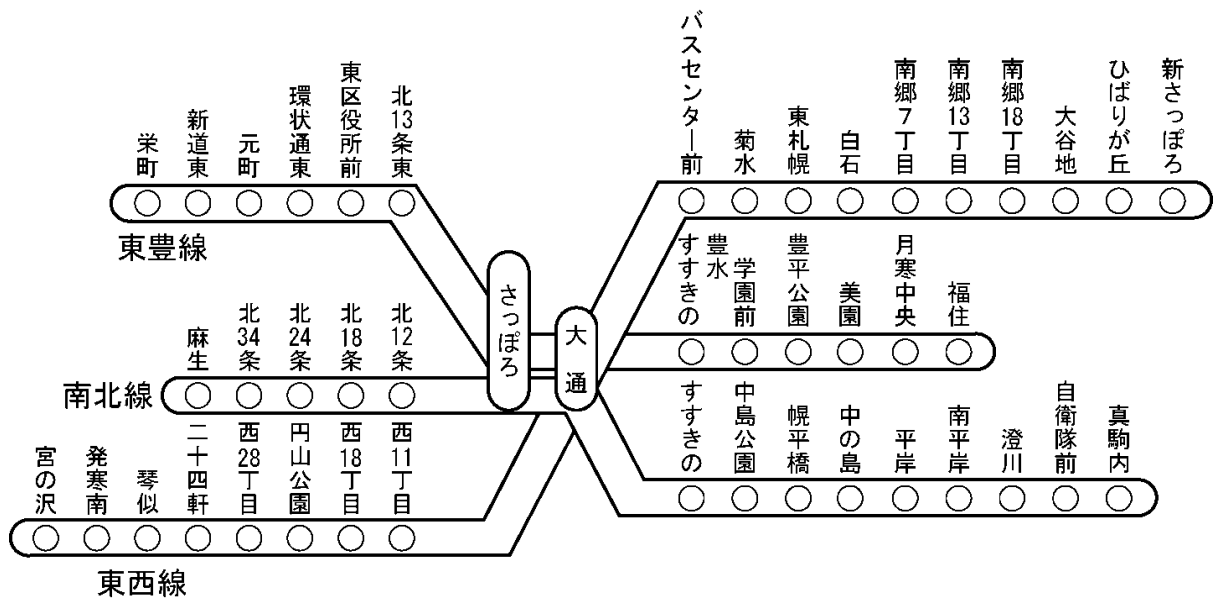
栄町
新道東
元町
環状通東
東区役所前
北13条東

東豊線

麻生
北34条
北24条
北18条
北12条

南北線

宮の沢
発寒南
琴似
二十四軒
西28丁目
円山公園
西18丁目
西11丁目

東西線

さっぽろ

大通

バスセンター前
菊水
東札幌
白石
南郷7丁目
南郷13丁目
南郷18丁目
大谷地
ひばりが丘
新さっぽろ

すすきの
豊水
学園前
豊平公園
美園
月寒中央
福住

すすきの
中島公園
幌平橋
中の島
平岸
南平岸
澄川
自衛隊前
真駒内